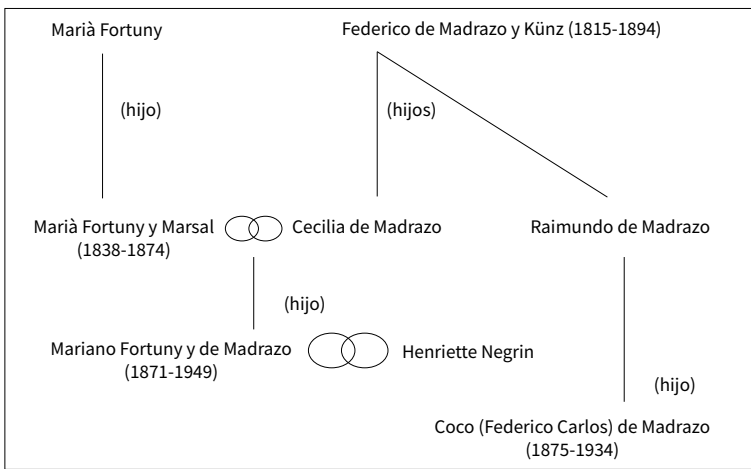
Marià Fortuny

Federico de Madrazo y Künz (1815-1894)

(hijo)

(hijos)

Marià Fortuny y Marsal (1838-1874)

Cecilia de Madrazo

Raimundo de Madrazo

(hijo)

Mariano Fortuny y de Madrazo (1871-1949)

Henriette Negrin

(hijo)

Coco (Federico Carlos) de Madrazo (1875-1934)